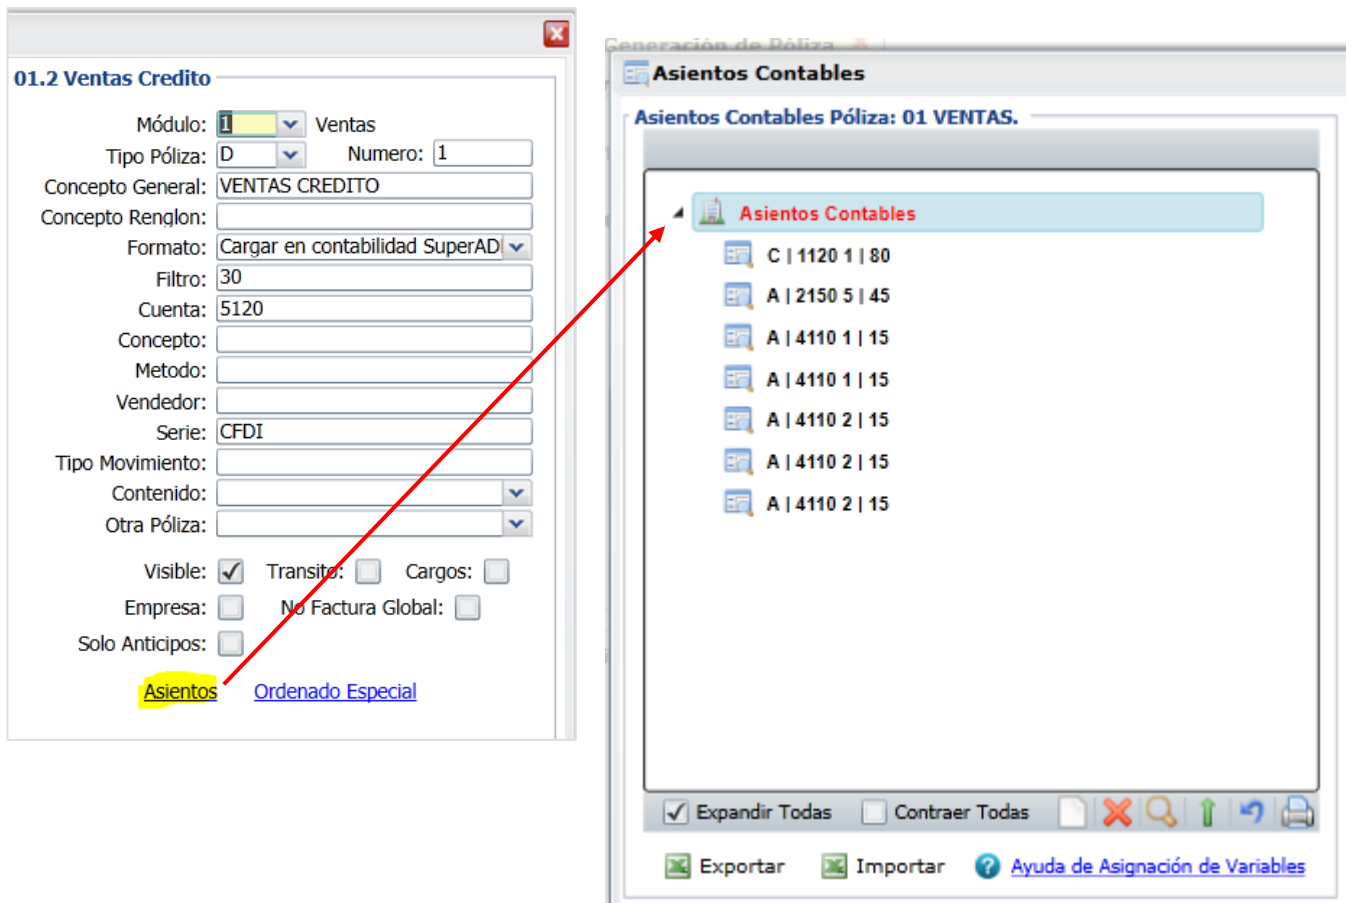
01.2 Ventas Credito

Módulo: 1 Ventas
Tipo Póliza: D Numero: 1
Concepto General: VENTAS CREDITO
Concepto Renglon:
Formato: Cargar en contabilidad SuperAD
Filtro: 30
Cuenta: 5120
Concepto:
Metodo:
Vendedor:
Serie: CFDI
Tipo Movimiento:
Contenido:
Otra Póliza:

Visible: Transito: Cargos:
Empresa: No Factura Global:
Solo Anticipos:

Asientos Ordenado Especial

Generación de Póliza

Asientos Contables

Asientos Contables Póliza: 01 VENTAS.

Asientos Contables
C | 1120 1 | 80
A | 2150 5 | 45
A | 4110 1 | 15
A | 4110 1 | 15
A | 4110 2 | 15
A | 4110 2 | 15
A | 4110 2 | 15

Expandir Todas Contraer Todas

Exportar Importar Ayuda de Asignación de Variables